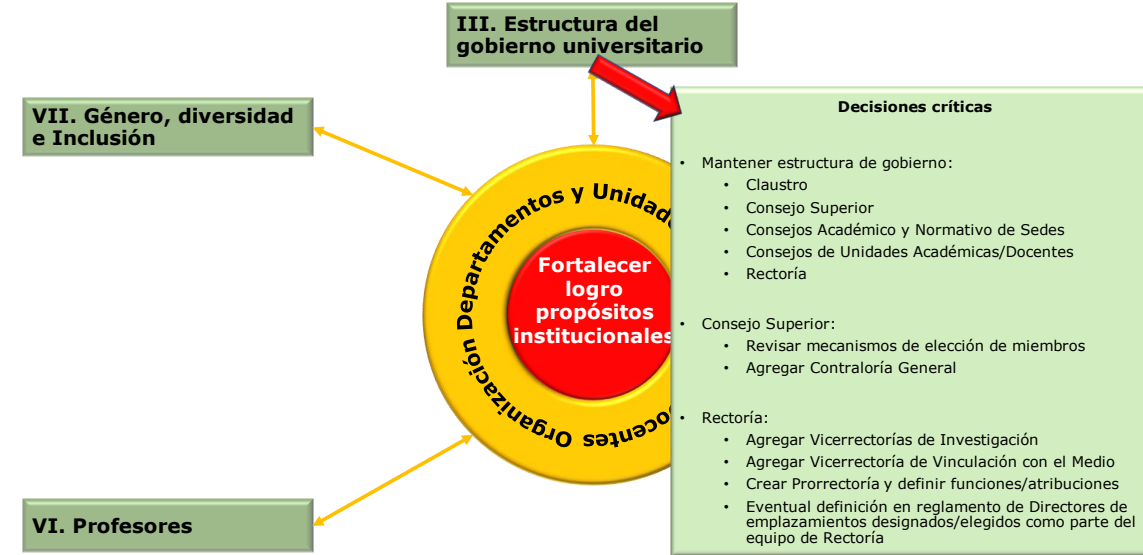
III. Estructura del gobierno universitario

VII. Género, diversidad e Inclusión

Departamentos y Unidad

Organización Docentes

Fortalecer logro propósitos institucionales

VI. Profesores

Decisiones críticas

- Mantener estructura de gobierno:
  - Claustro
  - Consejo Superior
  - Consejos Académico y Normativo de Sedes
  - Consejos de Unidades Académicas/Docentes
  - Rectoría

- Consejo Superior:
  - Revisar mecanismos de elección de miembros
  - Agregar Contraloría General

- Rectoría:
  - Agregar Vicerrectorías de Investigación
  - Agregar Vicerrectoría de Vinculación con el Medio
  - Crear Prorrectoría y definir funciones/atribuciones
  - Eventual definición en reglamento de Directores de emplazamientos designados/elegidos como parte del equipo de Rectoría